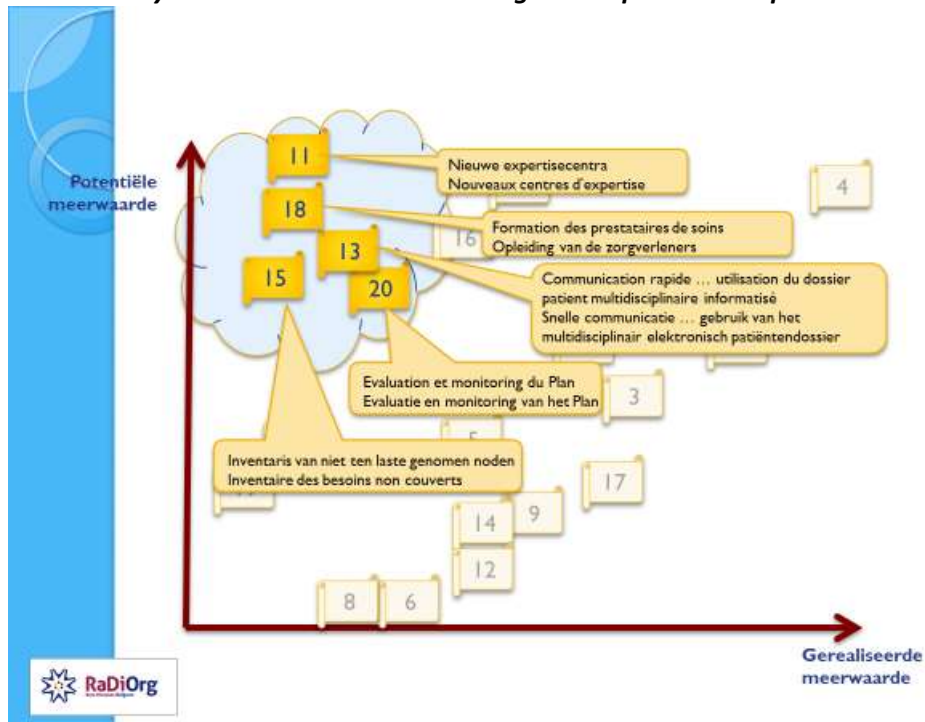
Potentiële meerwaarde

11

Nieuwe expertisecentra
Nouveaux centres d'expertise

4

18

Formation des prestataires de soins
Opleiding van de zorgverleners

16

13

15

20

Communication rapide … utilisation du dossier patient multidisciplinaire informatisé
Snelle communicatie … gebruik van het multidisciplinair elektronisch patiëntendossier

Evaluation et monitoring du Plan
Evaluatie en monitoring van het Plan

3

5

Inventaris van niet ten laste genomen noden
Inventaire des besoins non couverts

17

14

9

12

8

6

Gerealiseerde meerwaarde

RaDiOrg